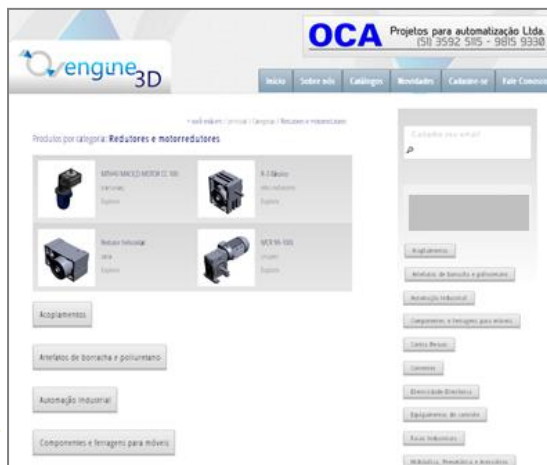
engine3D

OCA Projetos para automatização Ltda.
(51) 3592 5115 - 9815 9330

Início | Sobre nós | Catálogos | Novidades | Cadastre-se | Fale Conosco

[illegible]

Produtos por categoria: Redutores e motorredutores

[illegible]
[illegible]
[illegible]

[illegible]
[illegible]
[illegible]

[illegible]
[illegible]
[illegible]

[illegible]
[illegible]
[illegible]

Acoplamentos

Artefatos de borracha e poliuretano

Automação industrial

Componentes e ferragens para móveis

Cadastre seu email

Acoplamentos

Artefatos de borracha e poliuretano

Automação industrial

Componentes e ferragens para móveis

Corpos Pesos

Correntes

Eletricidade Eletrônica

Equipamentos de controle

Fusos Industriais

Hidráulica, Pneumática e Acessórios